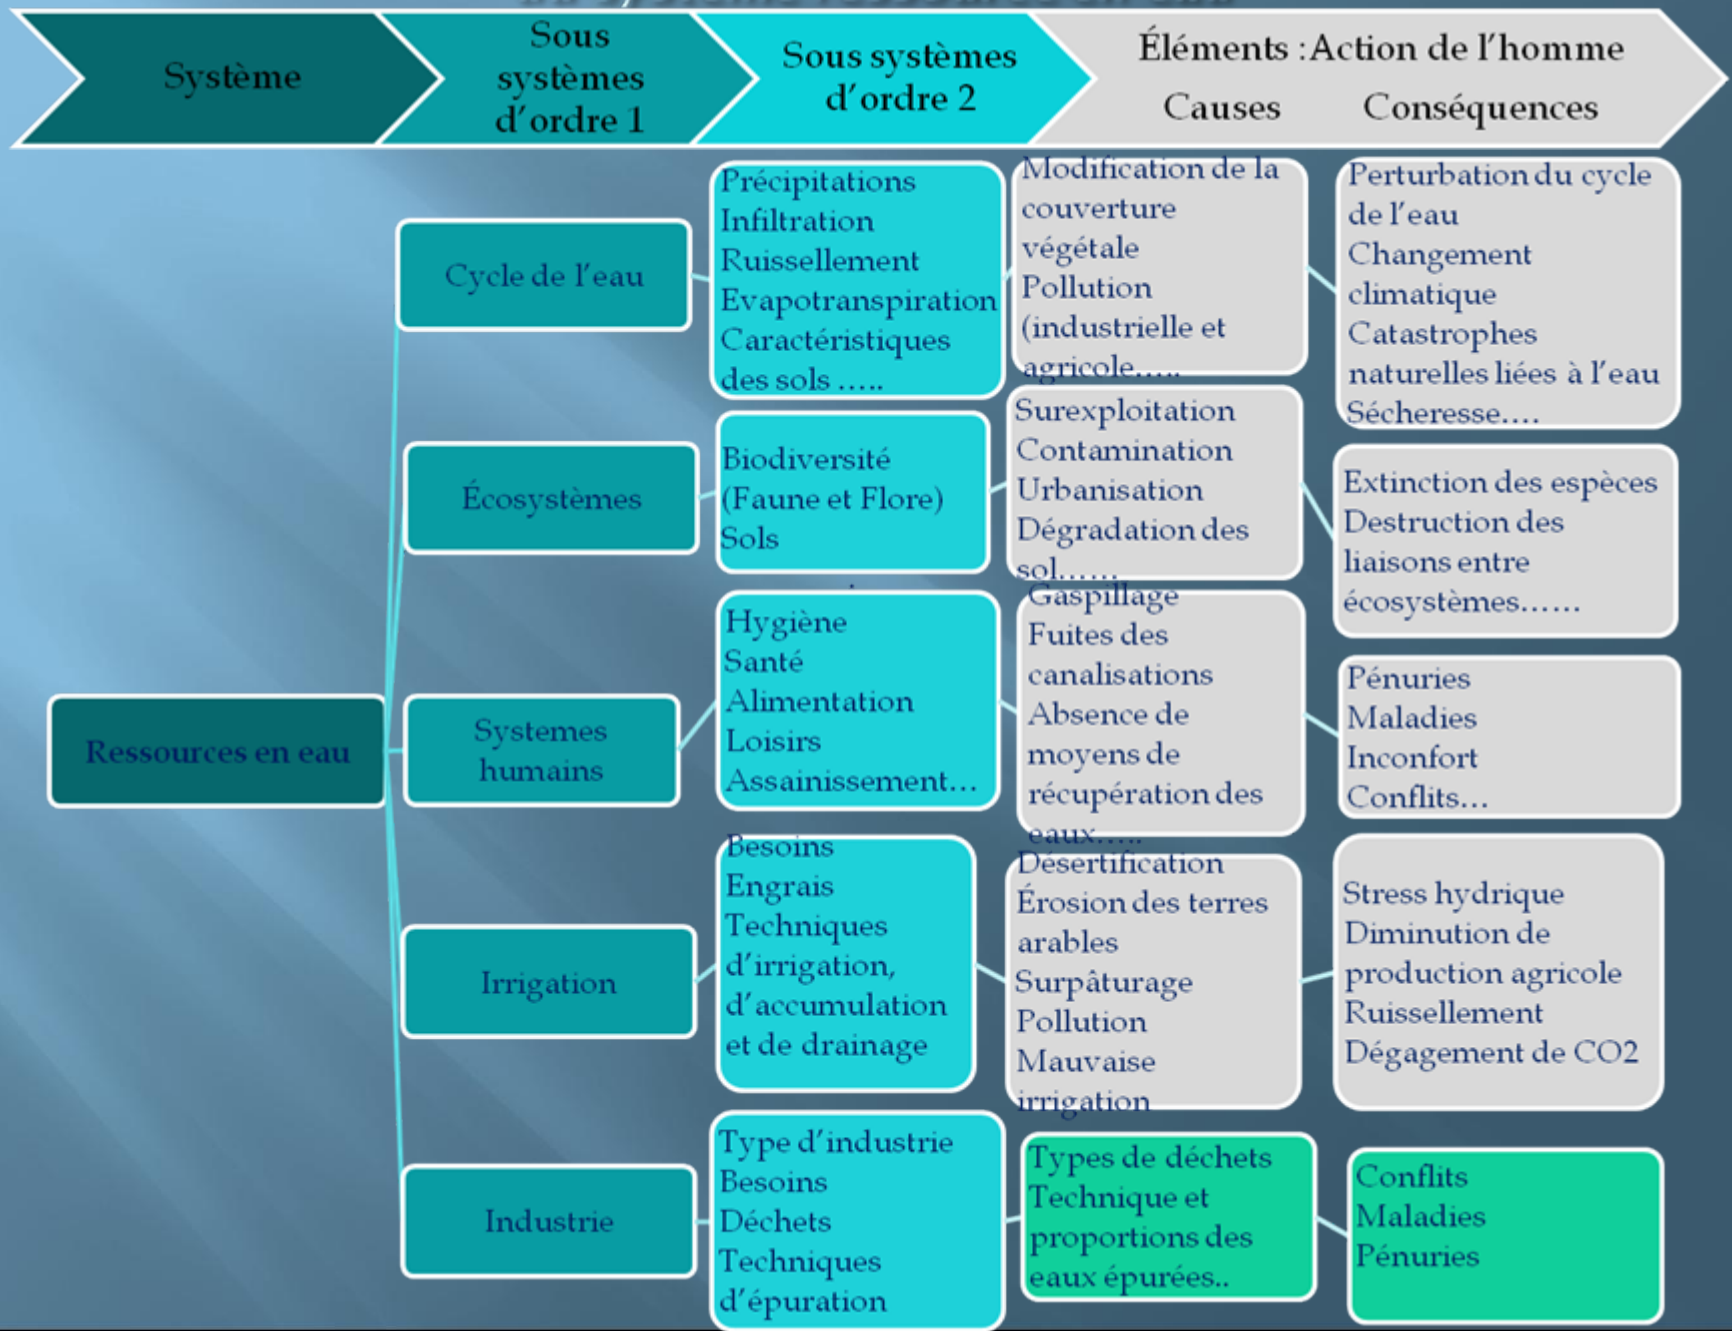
Système

Sous systèmes d'ordre 1

Sous systèmes d'ordre 2

Éléments : Action de l'homme

Causes

Conséquences

Ressources en eau

Cycle de l'eau

Précipitations
Infiltration
Ruissellement
Evapotranspiration
Caractéristiques des sols .....

Modification de la couverture végétale
Pollution (industrielle et agricole.....

Perturbation du cycle de l'eau
Changement climatique
Catastrophes naturelles liées à l'eau
Sécheresse....

Écosystèmes

Biodiversité (Faune et Flore)
Sols

Surexploitation
Contamination
Urbanisation
Dégradation des sol......

Extinction des espèces
Destruction des liaisons entre écosystèmes......

Systemes humains

Hygiène
Santé
Alimentation
Loisirs
Assainissement...

Gaspillage
Fuites des canalisations
Absence de moyens de récupération des eaux.....

Pénuries
Maladies
Inconfort
Conflits...

Irrigation

Besoins
Engrais
Techniques d'irrigation, d'accumulation et de drainage

Desertification
Érosion des terres arables
Surpâturage
Pollution
Mauvaise irrigation

Stress hydrique
Diminution de production agricole
Ruissellement
Dégagement de CO2

Industrie

Type d'industrie
Besoins
Déchets
Techniques d'épuration

Types de déchets
Technique et proportions des eaux épurées..

Conflits
Maladies
Pénuries